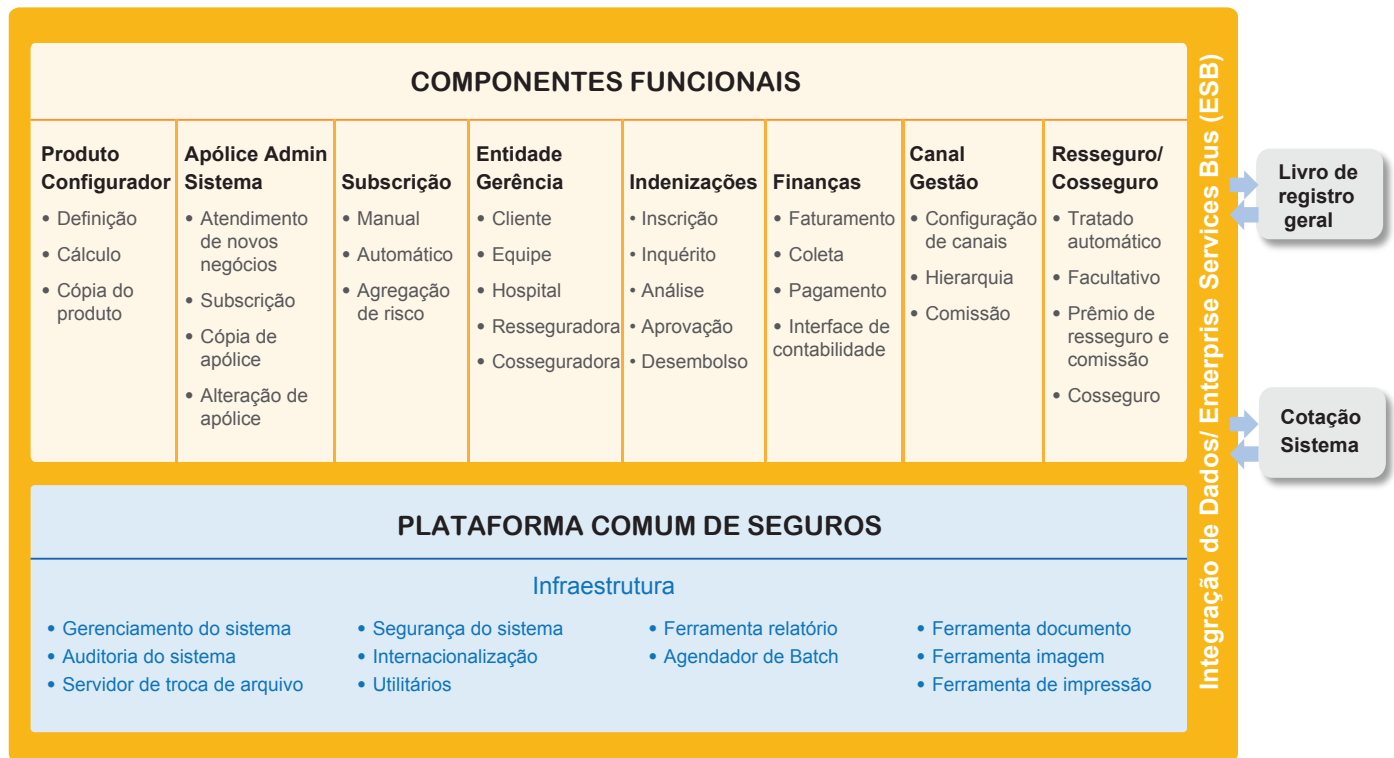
COMPONENTES FUNCIONAIS

Produto Configurador
• Definição
• Cálculo
• Cópia do produto

Apólice Admin Sistema
• Atendimento de novos negócios
• Subscrição
• Cópia de apólice
• Alteração de apólice

Subscrição
• Manual
• Automático
• Agregação de risco

Entidade Gerência
• Cliente
• Equipe
• Hospital
• Resseguradora
• Cosseguradora

Indenizações
• Inscrição
• Inquérito
• Análise
• Aprovação
• Desembolso

Finanças
• Faturamento
• Coleta
• Pagamento
• Interface de contabilidade

Canal Gestão
• Configuração de canais
• Hierarquia
• Comissão

Resseguro/ Cosseguro
• Tratado automático
• Facultativo
• Prêmio de resseguro e comissão
• Cosseguro

PLATAFORMA COMUM DE SEGUROS

Infraestrutura

• Gerenciamento do sistema
• Auditoria do sistema
• Servidor de troca de arquivo

• Segurança do sistema
• Internacionalização
• Utilitários

• Ferramenta relatório
• Agendador de Batch

• Ferramenta documento
• Ferramenta imagem
• Ferramenta de impressão

Integração de Dados/ Enterprise Services Bus (ESB)

Livro de registro geral

Cotação Sistema